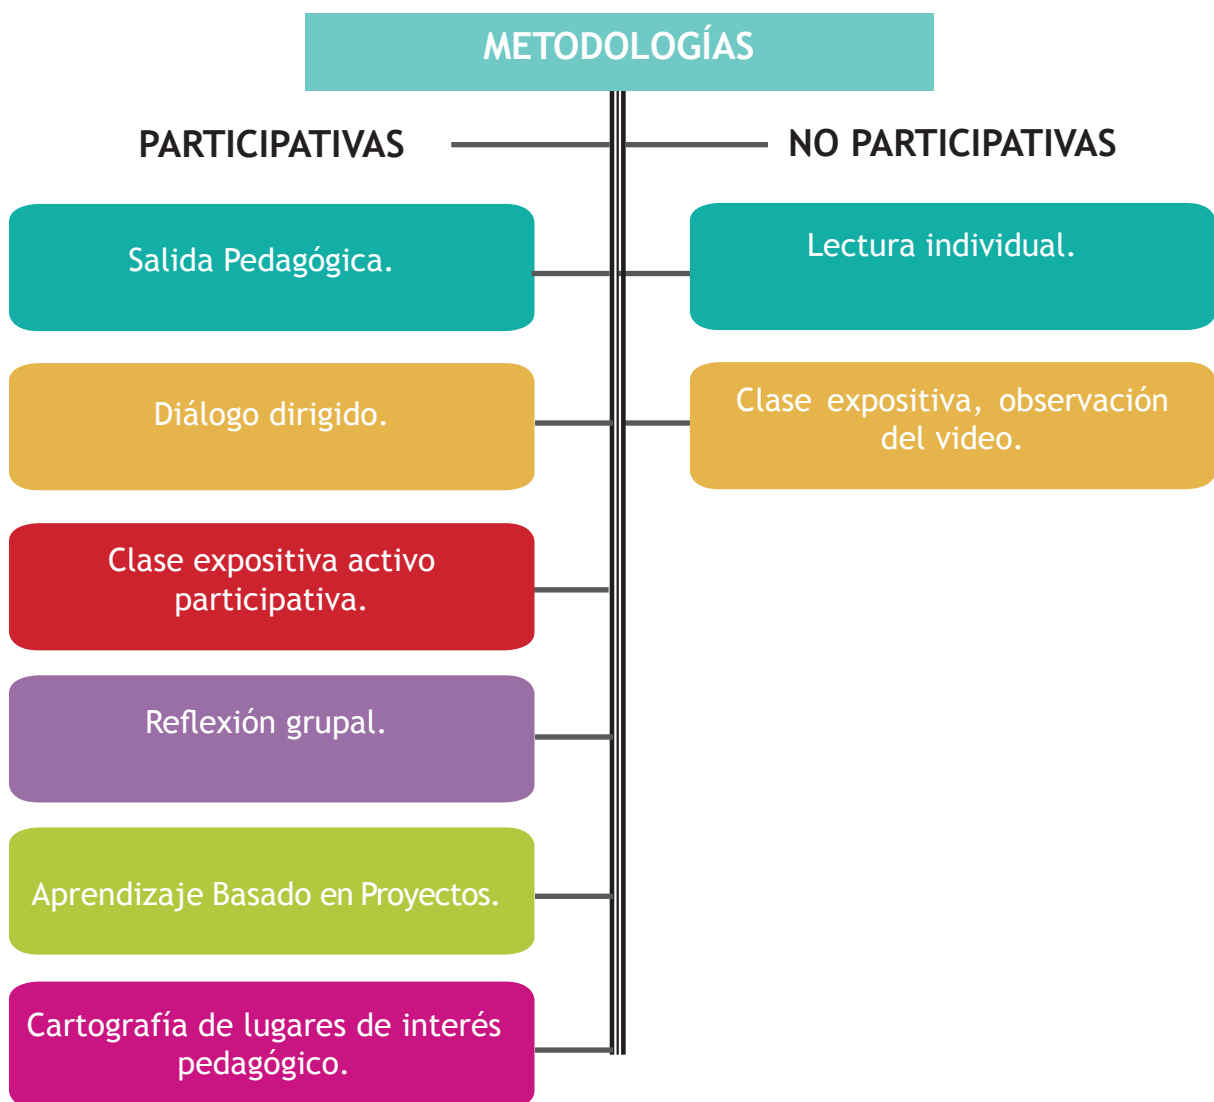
METODOLOGÍAS

PARTICIPATIVAS

NO PARTICIPATIVAS

Salida Pedagógica.

Diálogo dirigido.

Clase expositiva activo participativa.

Reflexión grupal.

Aprendizaje Basado en Proyectos.

Cartografía de lugares de interés pedagógico.

Lectura individual.

Clase expositiva, observación del video.